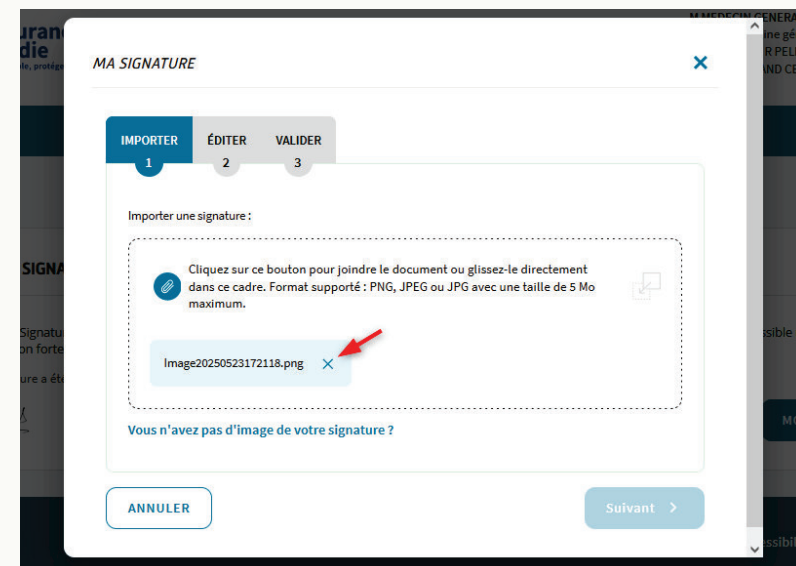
MA SIGNATURE

IMPORTER
1

ÉDITER
2

VALIDER
3

Importer une signature :

Cliquez sur ce bouton pour joindre le document ou glissez-le directement dans ce cadre. Format supporté : PNG, JPEG ou JPG avec une taille de 5 Mo maximum.

Image20250523172118.png

Vous n'avez pas d'image de votre signature ?

ANNULER

Suivant